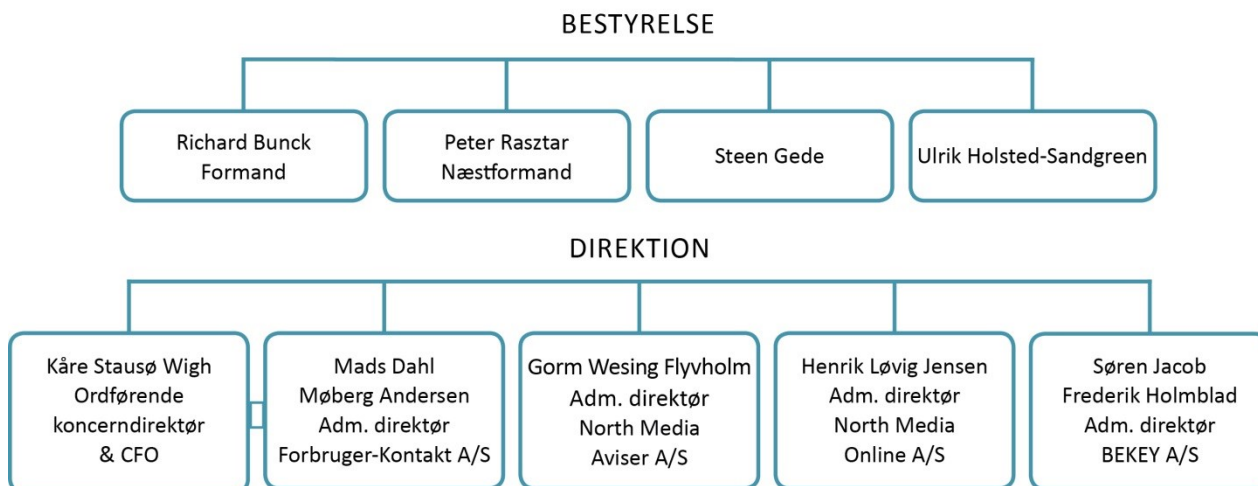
BESTYRELSE

Richard Bunck
Formand

Peter Rasztar
Næstformand

Steen Gede

Ulrik Holsted-Sandgreen

DIREKTION

Kåre Stausø Wigh
Ordførende
koncerndirektør
& CFO

Mads Dahl
Møberg Andersen
Adm. direktør
Forbruger-Kontakt A/S

Gorm Wesing Flyvholm
Adm. direktør
North Media
Aviser A/S

Henrik Løvig Jensen
Adm. direktør
North Media
Online A/S

Søren Jacob
Frederik Holmblad
Adm. direktør
BEKEY A/S